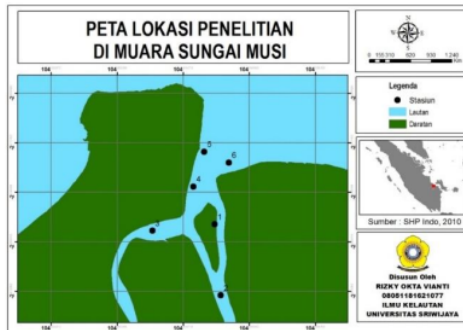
PETA LOKASI PENELITIAN
DI MUARA SUNGAI MUSI

N

0 155 310 620 930 1.240

Legenda
Stasiun
Lautan
Daratan

Sumber : SHP Indo, 2010

Disusun Oleh
RIZKY OKTA VIANTI
08051181621077
ILMU KELAUTAN
UNIVERSITAS SRIWIJAYA

104
104
104
104
104

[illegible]
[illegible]
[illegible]
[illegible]
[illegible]

1
2
3
4
5
6